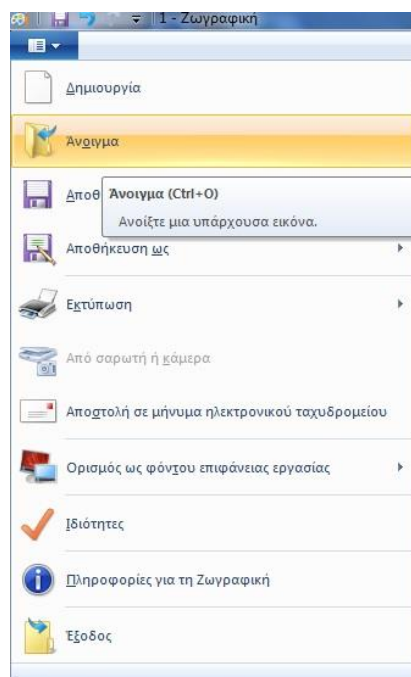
1 - Ζωγραφική

Δημιουργία

Άνοιγμα

Αποθ

Άνοιγμα (Ctrl+O)

Ανοίξτε μια υπάρχουσα εικόνα.

Αποθήκευση ως

Εκτύπωση

Από σαρωτή ή κάμερα

Αποστολή σε μήνυμα ηλεκτρονικού ταχυδρομείου

Ορισμός ως φόντου επιφάνειας εργασίας

Ιδιότητες

Πληροφορίες για τη Ζωγραφική

Έξοδος